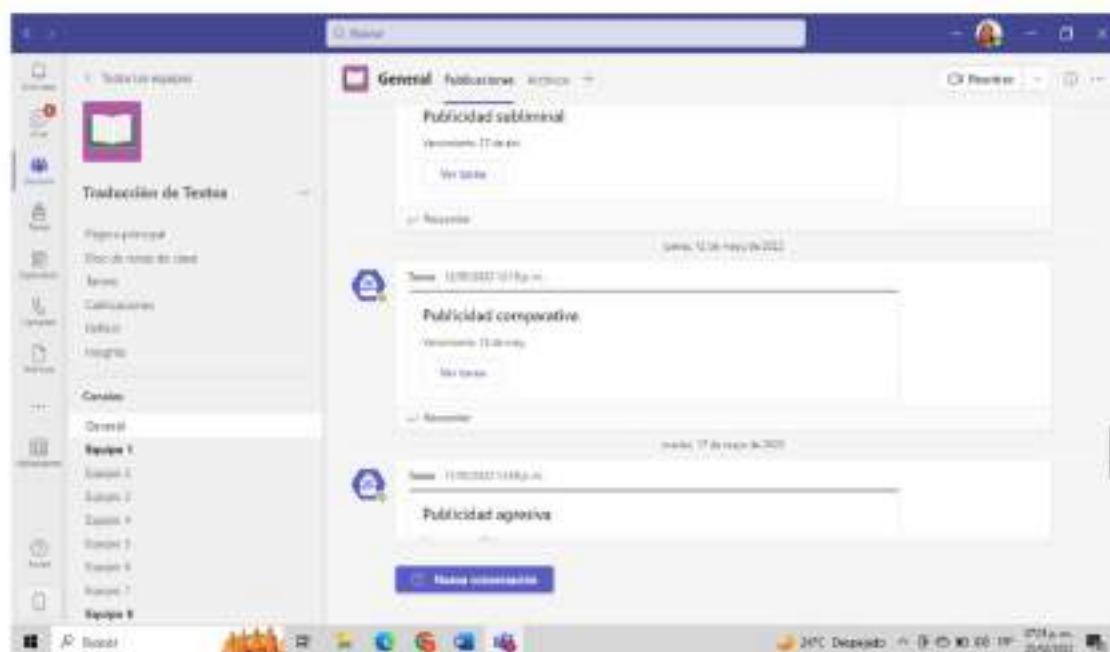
Buscar

< Todos los equipos

Traducción de Textos

Página principal
Bloc de notas de clase
Tareas
Calificaciones
Reflect
Insights

Canales
General
Equipo 1
Equipo 2
Equipo 3
Equipo 4
Equipo 5
Equipo 6
Equipo 7
Equipo 8

General Publicaciones Archivos +

Reunirse

Publicidad subliminal
Vencimiento 17 de abr.
Ver tarea
Responder

jueves, 12 de mayo de 2022

Tareas 12/05/2022 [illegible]
Publicidad comparative
Vencimiento 13 de may.
Ver tarea
Responder

martes, 17 de mayo de 2022

Tareas 17/05/2022 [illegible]
Publicidad agresiva

Nueva conversación

Buscar

24°C Despejado